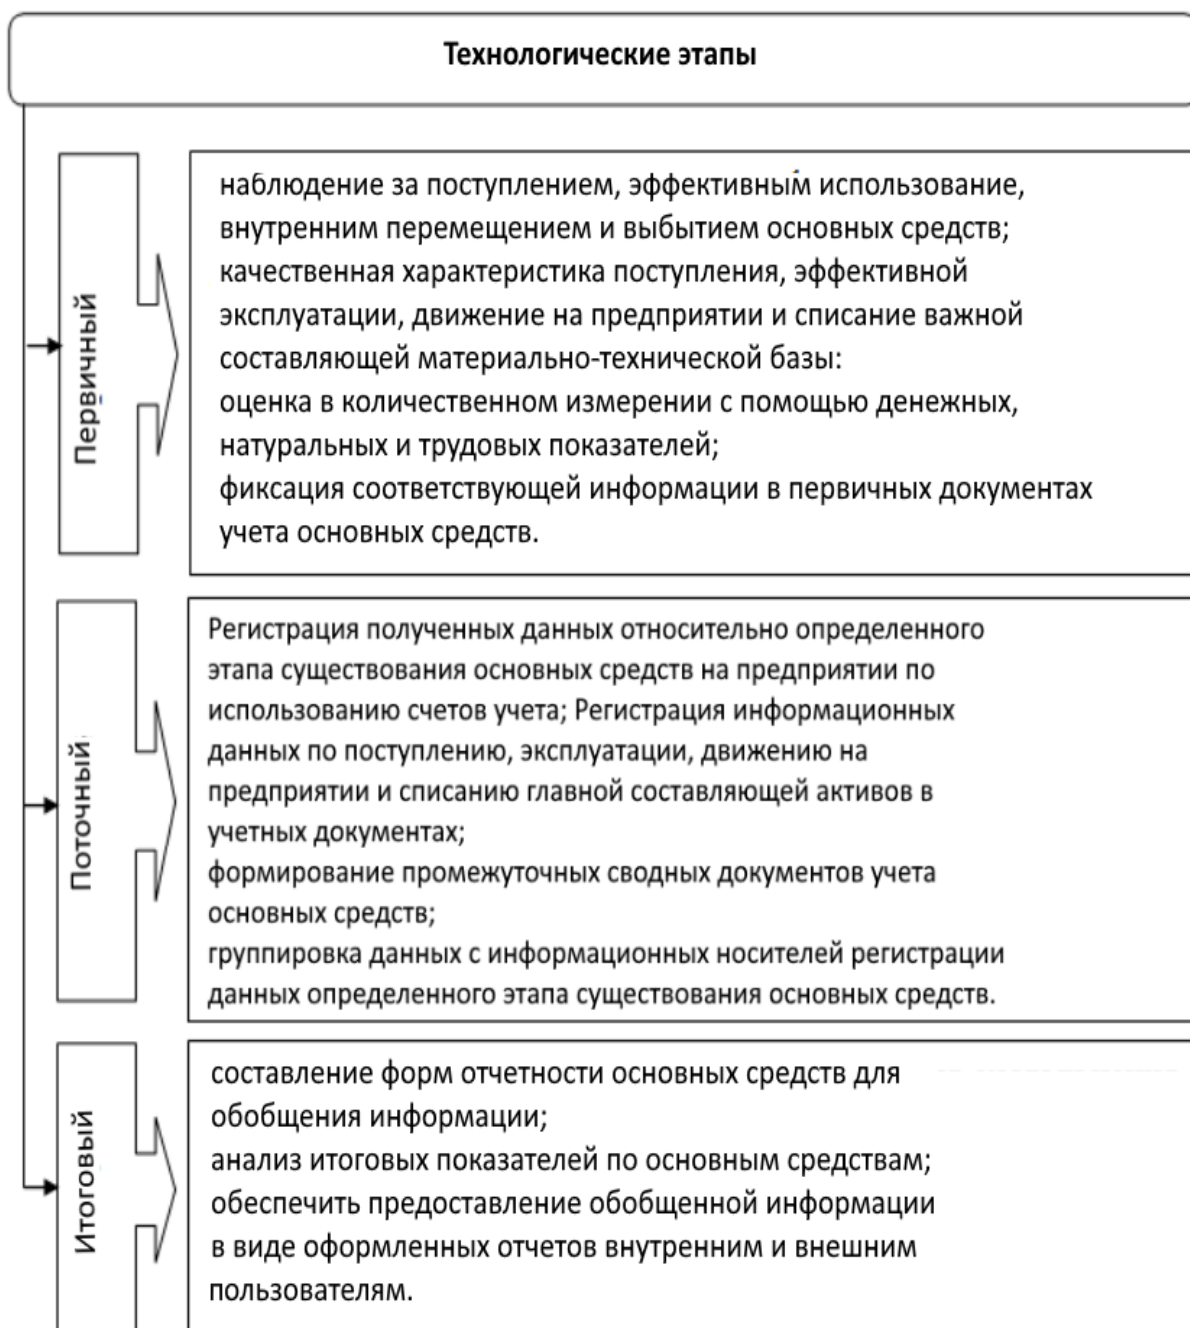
Технологические этапы

Первичный

наблюдение за поступлением, эффективным использование, внутренним перемещением и выбытием основных средств; качественная характеристика поступления, эффективной эксплуатации, движение на предприятии и списание важной составляющей материально-технической базы:
оценка в количественном измерении с помощью денежных, натуральных и трудовых показателей;
фиксация соответствующей информации в первичных документах учета основных средств.

Поточный

Регистрация полученных данных относительно определенного этапа существования основных средств на предприятии по использованию счетов учета; Регистрация информационных данных по поступлению, эксплуатации, движению на предприятии и списанию главной составляющей активов в учетных документах;
формирование промежуточных сводных документов учета основных средств;
группировка данных с информационных носителей регистрации данных определенного этапа существования основных средств.

Итоговый

составление форм отчетности основных средств для обобщения информации;
анализ итоговых показателей по основным средствам;
обеспечить предоставление обобщенной информации в виде оформленных отчетов внутренним и внешним пользователям.